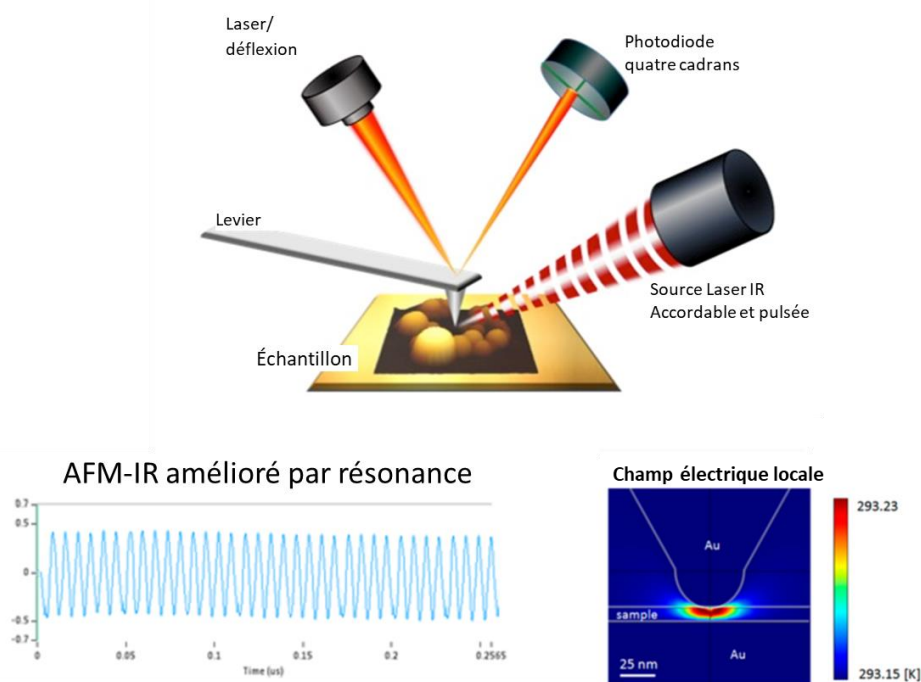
Laser/
déflexion

Photodiode
quatre cadrans

Levier

Source Laser IR
Accordable et pulsée

Échantillon

AFM-IR amélioré par résonance

0.7
0.5
0
-0.5
-0.7
0
0.05
0.1
0.15
0.2
0.2565
Time (us)

Champ électrique locale

Au
sample
25 nm
Au

293.23
293.15 [K]